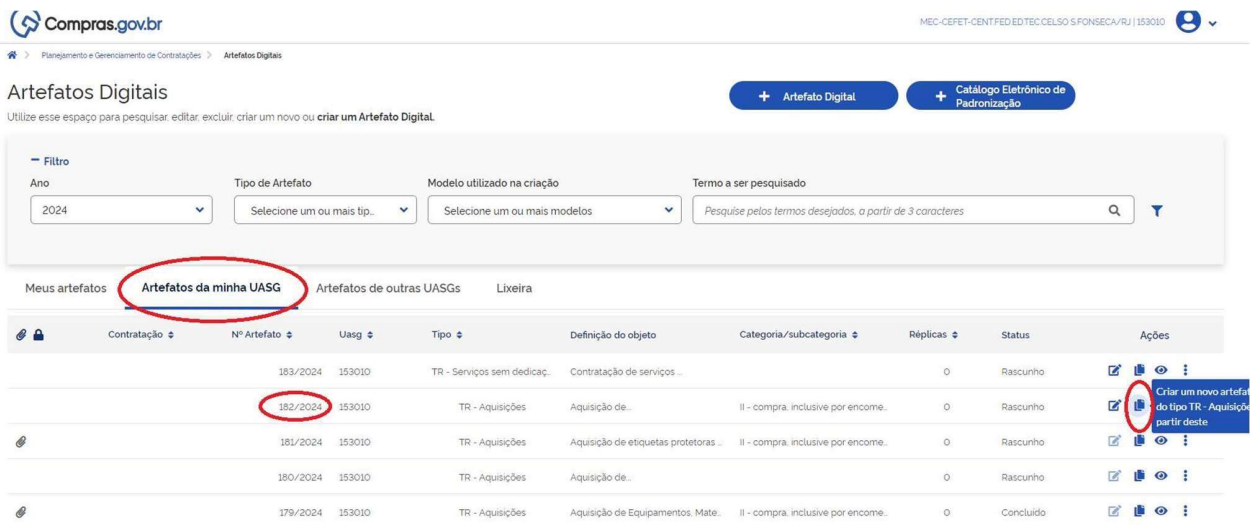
Compras.gov.br

MEC-CEFET-CENT.FED.ED.TEC.CELSO S.FONSECA/RJ | 153010

Planejamento e Gerenciamento de Contratações > Artefatos Digitais

Artefatos Digitais

Utilize esse espaço para pesquisar, editar, excluir, criar um novo ou **criar um Artefato Digital.**

+ Artefato Digital

+ Catálogo Eletrônico de Padronização

− Filtro

Ano

2024

Tipo de Artefato

Selecione um ou mais tip...

Modelo utilizado na criação

Selecione um ou mais modelos

Termo a ser pesquisado

Pesquise pelos termos desejados, a partir de 3 caracteres

Meus artefatos | Artefatos da minha UASG | Artefatos de outras UASGs | Lixeira

| | Contratação ⬍ | Nº Artefato ⬍ | Uasg ⬍ | Tipo ⬍ | Definição do objeto | Categoria/subcategoria ⬍ | Réplicas ⬍ | Status | Ações |
|---|---|---|---|---|---|---|---|---|---|
| | | 183/2024 | 153010 | TR - Serviços sem dedicaç... | Contratação de serviços ... | | 0 | Rascunho | |
| | | 182/2024 | 153010 | TR - Aquisições | Aquisição de... | II - compra, inclusive por encome... | 0 | Rascunho | |
| | | 181/2024 | 153010 | TR - Aquisições | Aquisição de etiquetas protetoras ... | II - compra, inclusive por encome... | 0 | Rascunho | |
| | | 180/2024 | 153010 | TR - Aquisições | Aquisição de... | | 0 | Rascunho | |
| | | 179/2024 | 153010 | TR - Aquisições | Aquisição de Equipamentos, Mate... | II - compra, inclusive por encome... | 0 | Concluído | |

Criar um novo artefa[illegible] do tipo TR - Aquisiçõ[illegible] partir deste